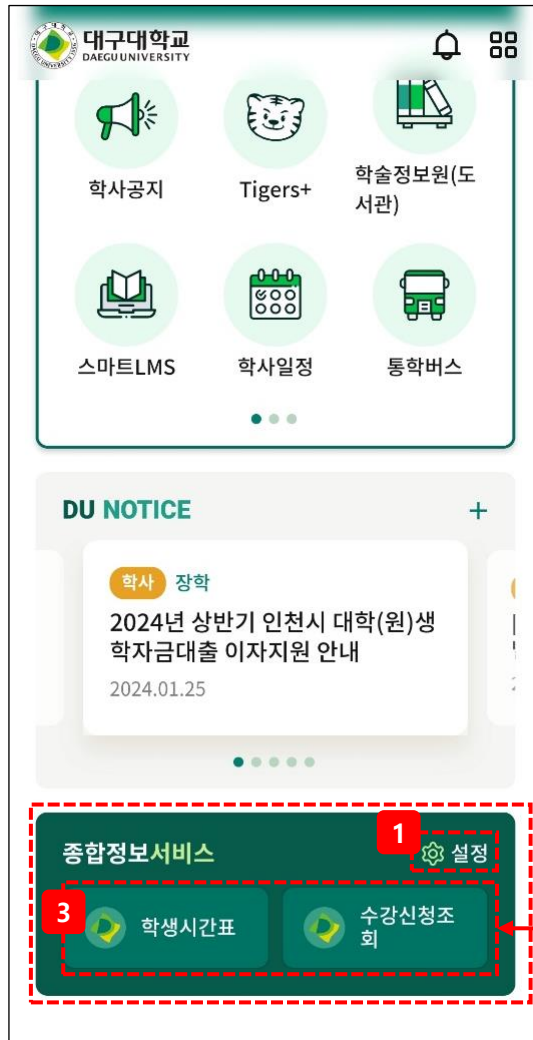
대구대학교
DAEGU UNIVERSITY

학사공지
Tigers+
학술정보원(도서관)
스마트LMS
학사일정
통학버스

DU NOTICE
+

학사 장학
2024년 상반기 인천시 대학(원)생 학자금대출 이자지원 안내
2024.01.25

종합정보서비스
1
설정
3
학생시간표
수강신청조회